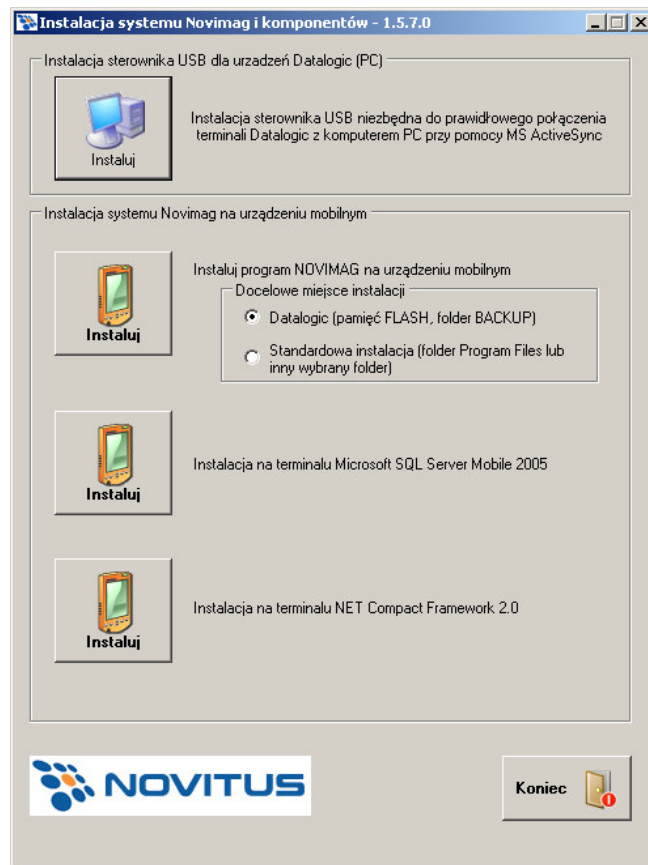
Instalacja systemu Novimag i komponentów - 1.5.7.0

Instalacja sterownika USB dla urzadzeń Datalogic (PC)

Instaluj

Instalacja sterownika USB niezbędna do prawidłowego połączenia terminali Datalogic z komputerem PC przy pomocy MS ActiveSync

Instalacja systemu Novimag na urządzeniu mobilnym

Instaluj

Instaluj program NOVIMAG na urządzeniu mobilnym

Docelowe miejsce instalacji

Datalogic (pamięć FLASH, folder BACKUP)

Standardowa instalacja (folder Program Files lub inny wybrany folder)

Instaluj

Instalacja na terminalu Microsoft SQL Server Mobile 2005

Instaluj

Instalacja na terminalu NET Compact Framework 2.0

NOVITUS

Koniec